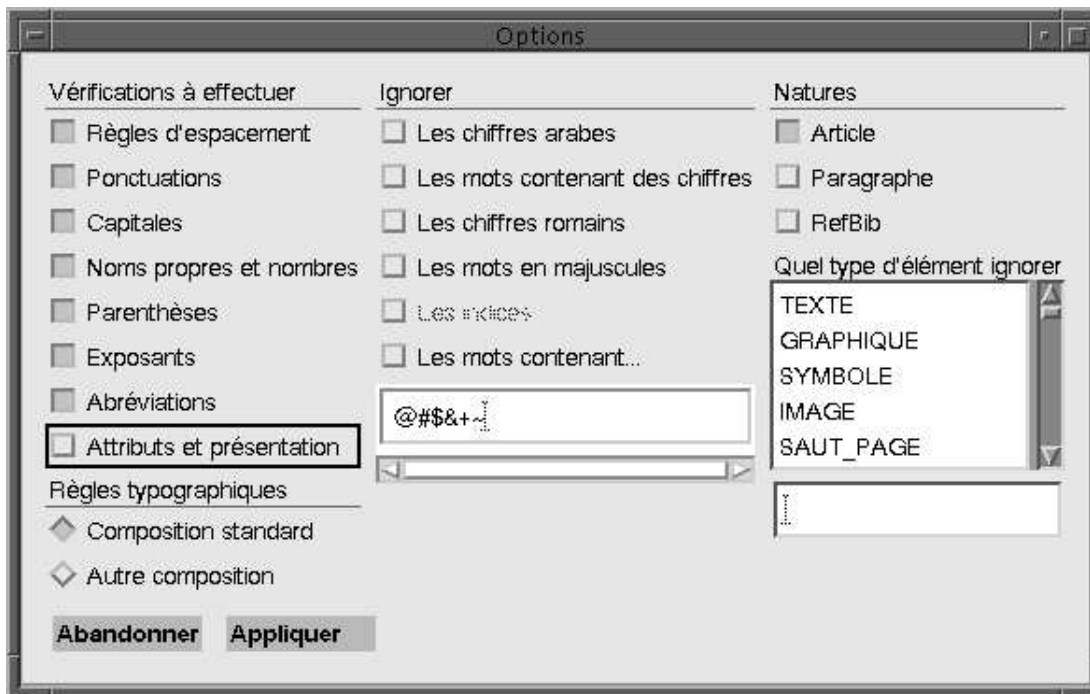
Options

Vérifications à effectuer

Règles d'espacement

Ponctuations

Capitales

Noms propres et nombres

Parenthèses

Exposants

Abréviations

Attributs et présentation

Règles typographiques

Composition standard

Autre composition

Abandonner Appliquer

Ignorer

Les chiffres arabes

Les mots contenant des chiffres

Les chiffres romains

Les mots en majuscules

Les indices

Les mots contenant...

@#$&+~

Natures

Article

Paragraphe

RefBib

Quel type d'élément ignorer

TEXTE
GRAPHIQUE
SYMBOLE
IMAGE
SAUT_PAGE